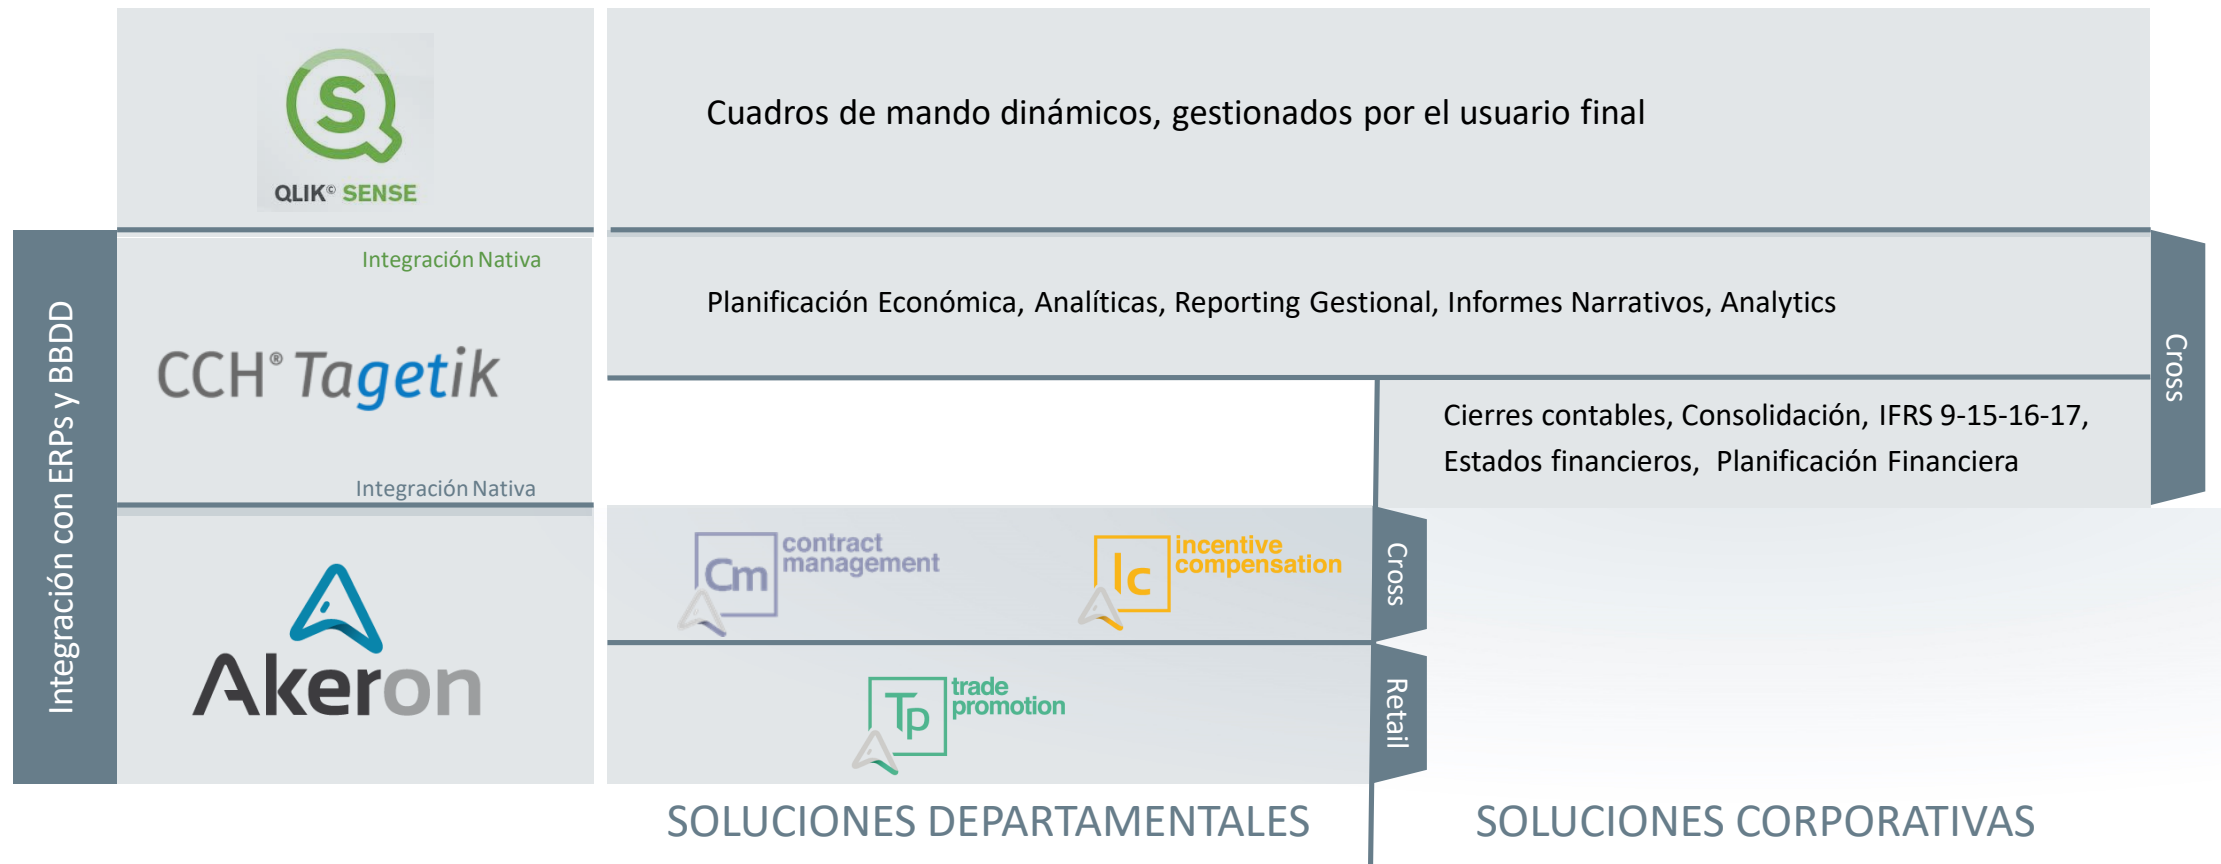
QLIK© SENSE

Cuadros de mando dinámicos, gestionados por el usuario final

Integración con ERPs y BBDD

Integración Nativa

CCH® Tagetik

Integración Nativa

Planificación Económica, Analíticas, Reporting Gestional, Informes Narrativos, Analytics

Cross

Cierres contables, Consolidación, IFRS 9-15-16-17, Estados financieros, Planificación Financiera

Akeron

Cm contract management

Ic incentive compensation

Cross

Tp trade promotion

Retail

SOLUCIONES DEPARTAMENTALES

SOLUCIONES CORPORATIVAS